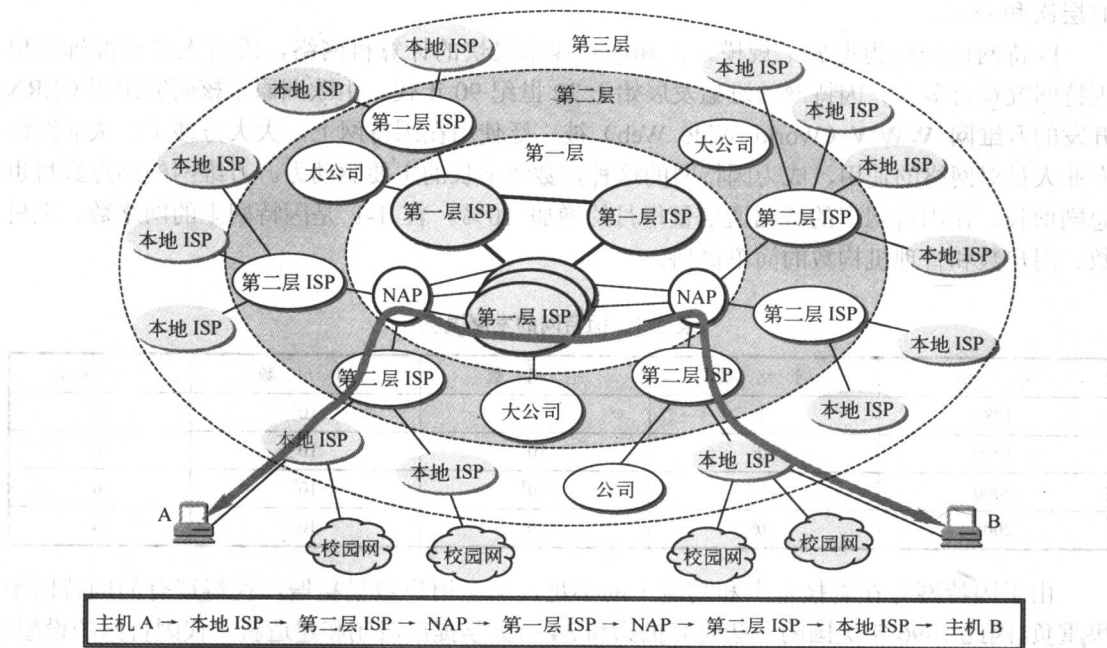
第三层

第二层

第一层

本地 ISP

本地 ISP

第二层 ISP

本地 ISP

本地 ISP

本地 ISP

大公司

大公司

本地 ISP

第一层 ISP

第一层 ISP

第二层 ISP

本地 ISP

本地 ISP

第二层 ISP

NAP

NAP

本地 ISP

第一层 ISP

第二层 ISP

本地 ISP

第二层 ISP

第二层 ISP

大公司

本地 ISP

本地 ISP

本地 ISP

本地 ISP

公司

A

B

校园网

校园网

校园网

校园网

主机 A → 本地 ISP → 第二层 ISP → NAP → 第一层 ISP → NAP → 第二层 ISP → 本地 ISP → 主机 B